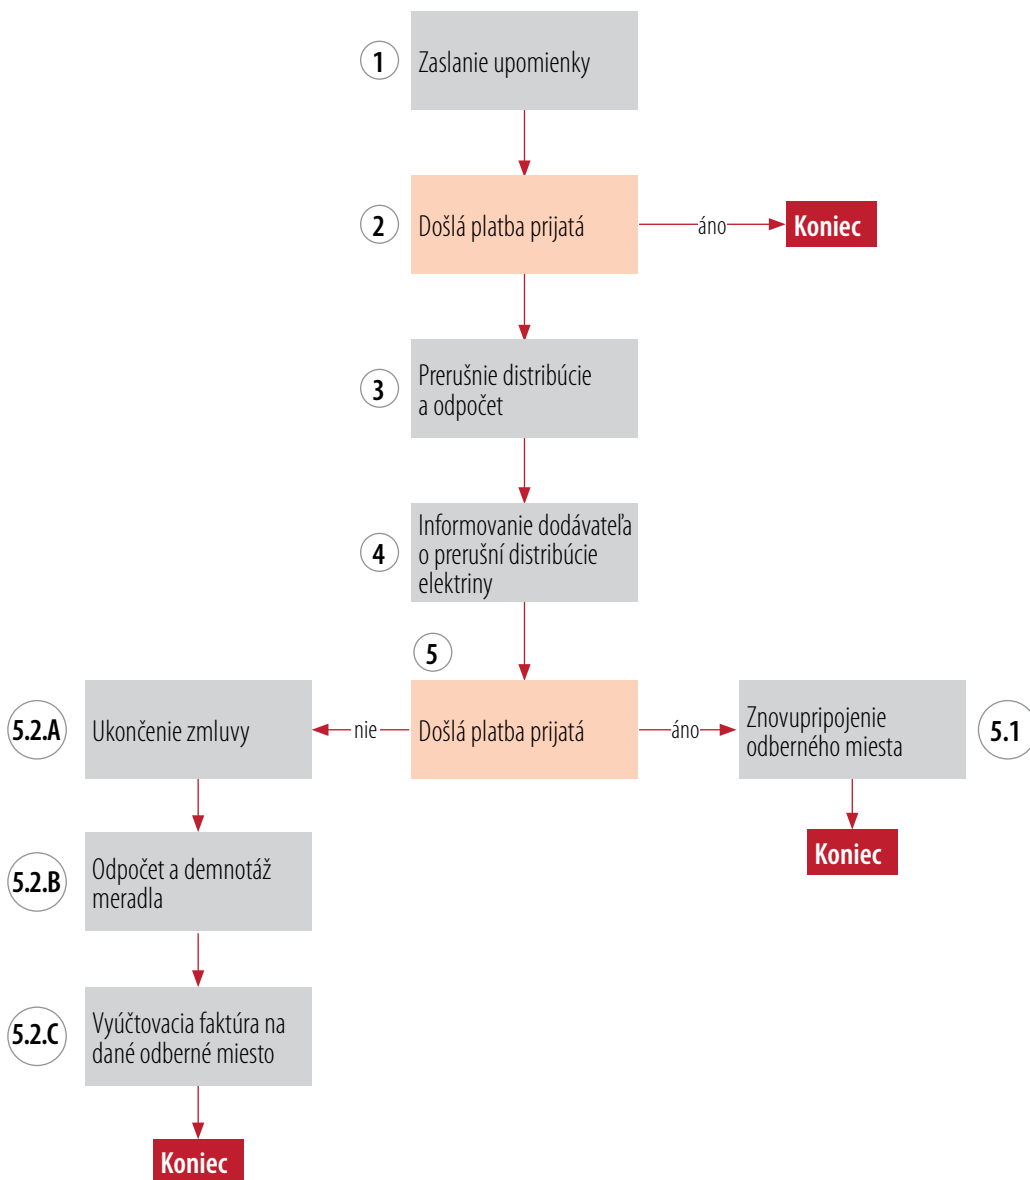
1 Zaslanie upomienky

2 Došlá platba prijatá

áno

Koniec

3 Prerušnie distribúcie a odpočet

4 Informovanie dodávateľa o prerušní distribúcie elektriny

5

5.2.A Ukončenie zmluvy

nie

Došlá platba prijatá

áno

Znovupripojenie odberného miesta 5.1

Koniec

5.2.B Odpočet a demnotáž meradla

5.2.C Vyúčtovacia faktúra na dané odberné miesto

Koniec